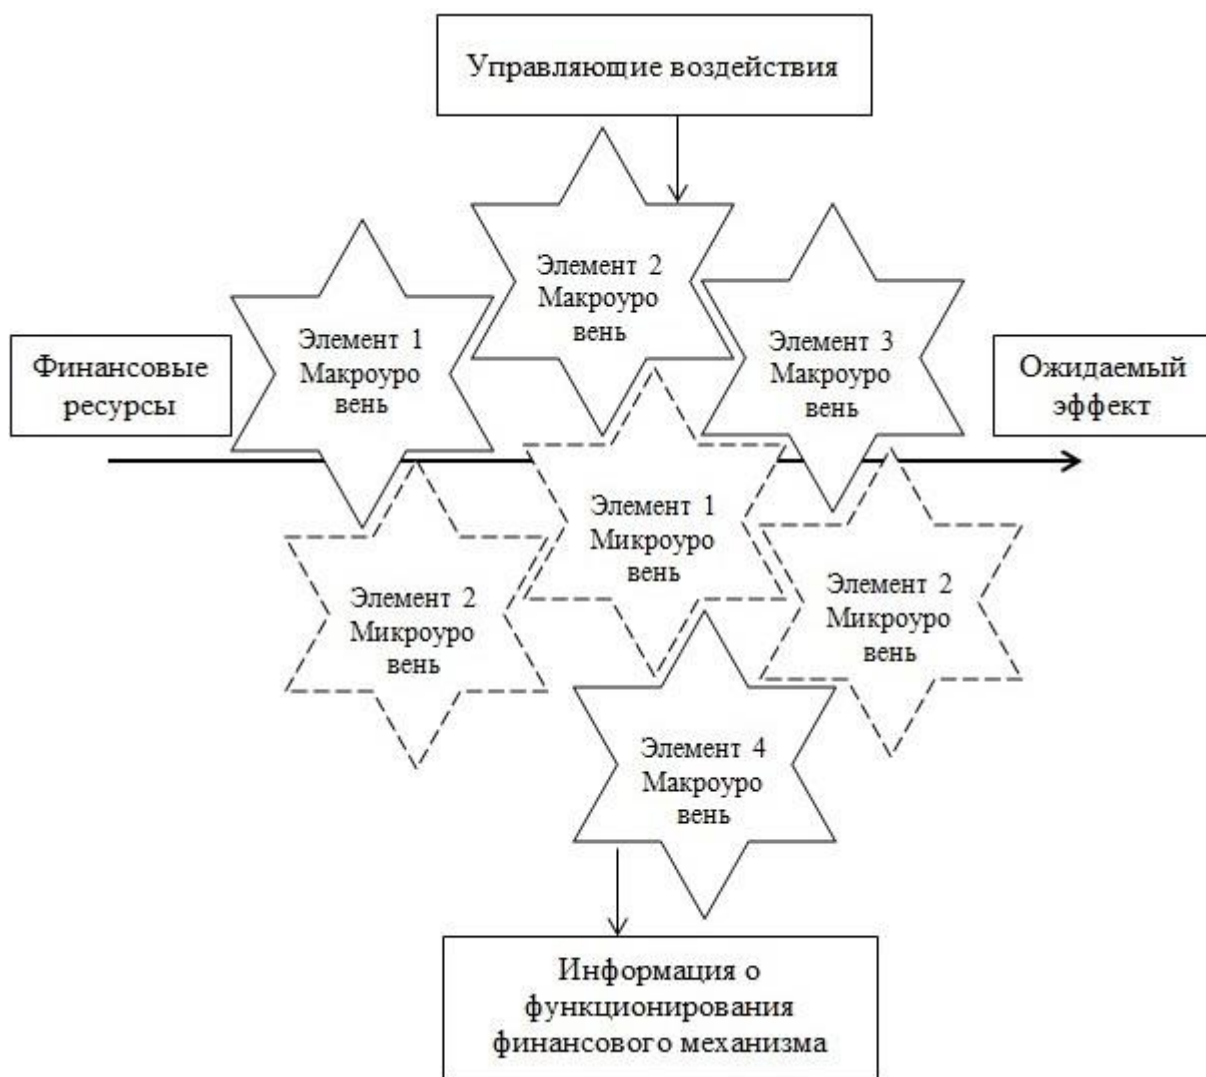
Управляющие воздействия

Элемент 2 Макроуровень

Элемент 1 Макроуровень

Элемент 3 Макроуровень

Финансовые ресурсы

Ожидаемый эффект

Элемент 1 Микроуровень

Элемент 2 Микроуровень

Элемент 2 Микроуровень

Элемент 4 Макроуровень

Информация о функционировании финансового механизма